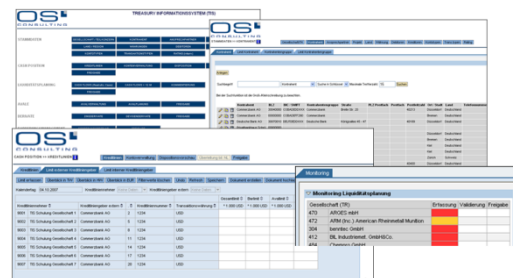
OS

TREASURY INFORMATIONSYSTEM (TIS)

OS

Monitoring

Monitoring Liquiditätsplanung

| Gesellschaft (TR) | | Erfassung | Validierung | Freigabe |
|---|---|---|---|---|
| 470 | AROES mbH | | | |
| 472 | ATM (Inc.) American Rheinmetall Munition | | | |
| 304 | benntec GmbH | | | |
| 412 | BL Industriemet. GmbH&Co. | | | |
| 464 | Chemsys GmbH | | | |

OS

CASH POSITION — KREDITLINIEN

Erfolgen

Kreditlinien